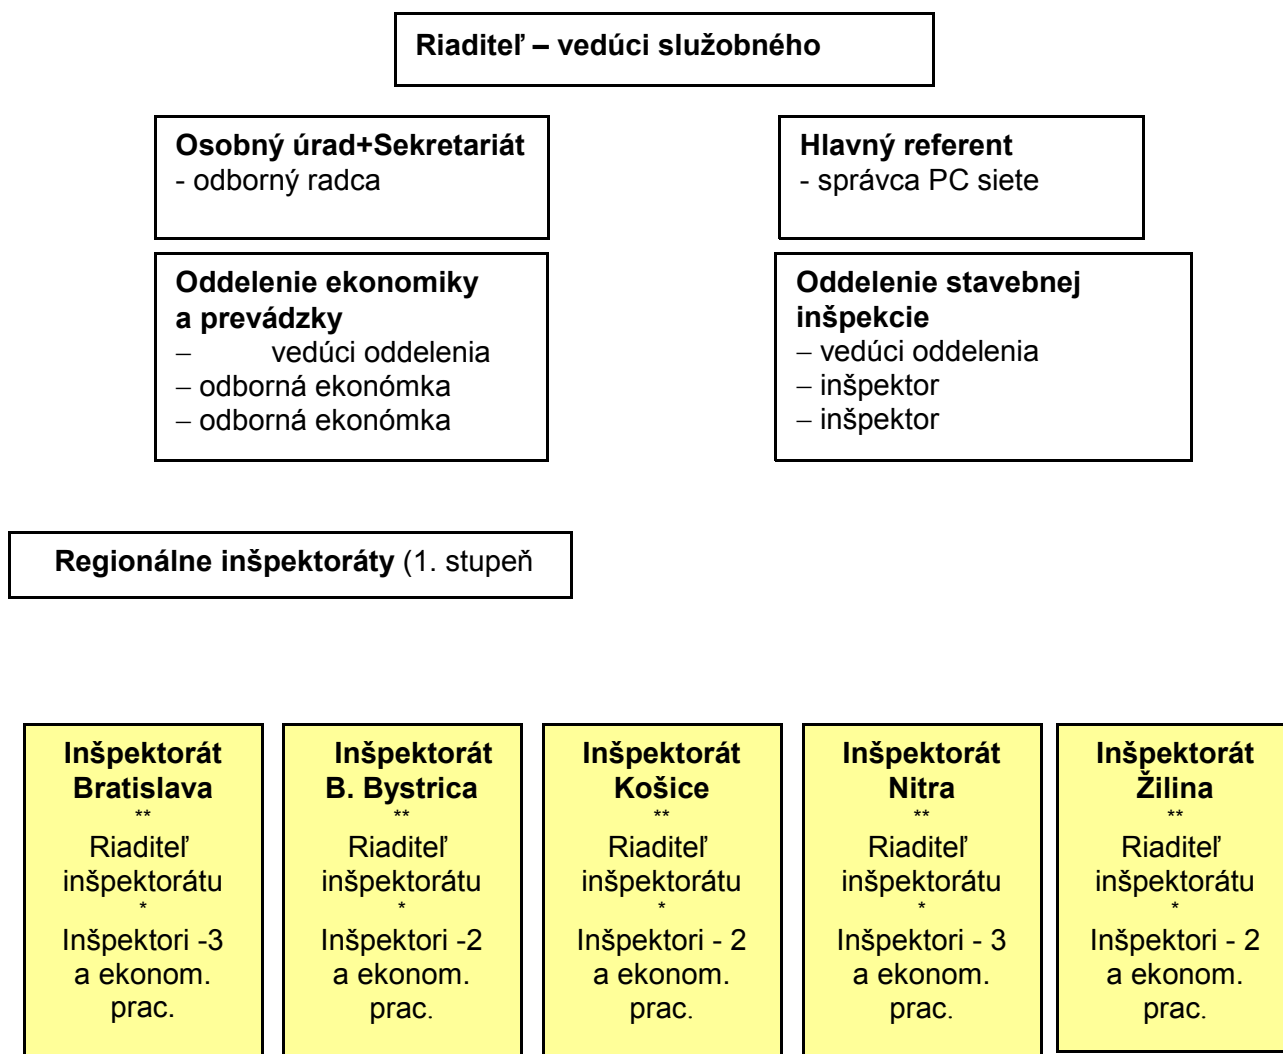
**Riaditeľ – vedúci služobného**

**Osobný úrad+Sekretariát**
- odborný radca

**Hlavný referent**
- správca PC siete

**Oddelenie ekonomiky a prevádzky**
– vedúci oddelenia
– odborná ekonómka
– odborná ekonómka

**Oddelenie stavebnej inšpekcie**
– vedúci oddelenia
– inšpektor
– inšpektor

**Regionálne inšpektoráty** (1. stupeň

**Inšpektorát Bratislava**
**
Riaditeľ inšpektorátu
*
Inšpektori -3 a ekonom. prac.

**Inšpektorát B. Bystrica**
**
Riaditeľ inšpektorátu
*
Inšpektori -2 a ekonom. prac.

**Inšpektorát Košice**
**
Riaditeľ inšpektorátu
*
Inšpektori - 2 a ekonom. prac.

**Inšpektorát Nitra**
**
Riaditeľ inšpektorátu
*
Inšpektori - 3 a ekonom. prac.

**Inšpektorát Žilina**
**
Riaditeľ inšpektorátu
*
Inšpektori - 2 a ekonom. prac.